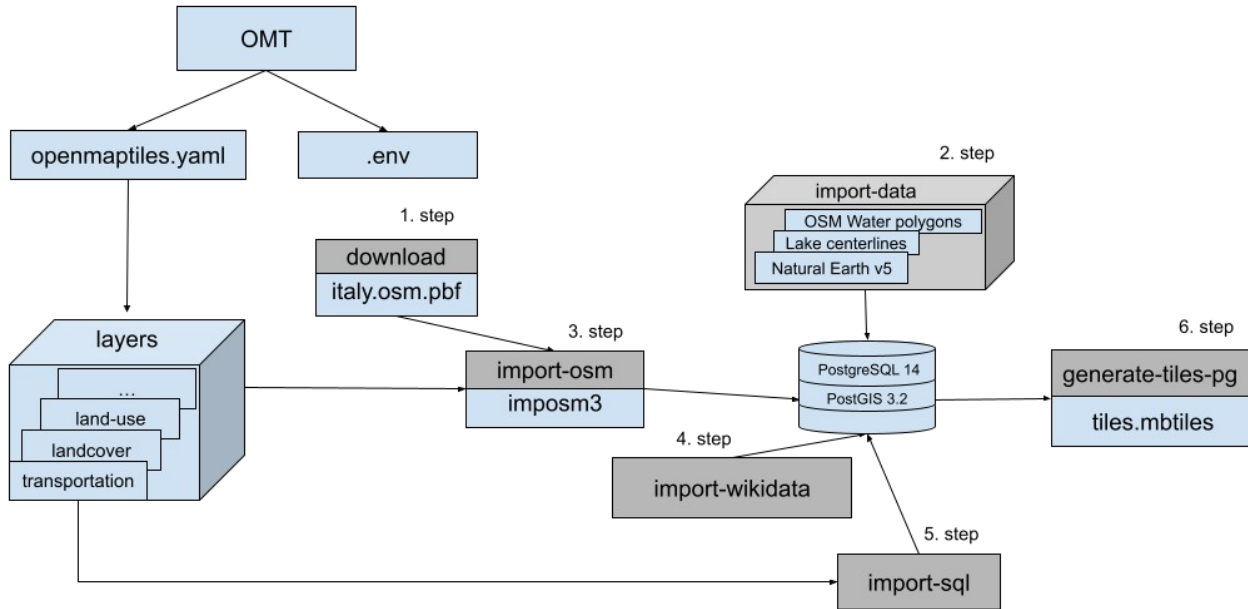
OMT

openmaptiles.yaml

.env

2. step

import-data

OSM Water polygons

Lake centerlines

Natural Earth v5

1. step

download

italy.osm.pbf

layers

...

land-use

landcover

transportation

3. step

import-osm

imposm3

PostgreSQL 14

PostGIS 3.2

6. step

generate-tiles-pg

tiles.mbtiles

4. step

import-wikidata

5. step

import-sql